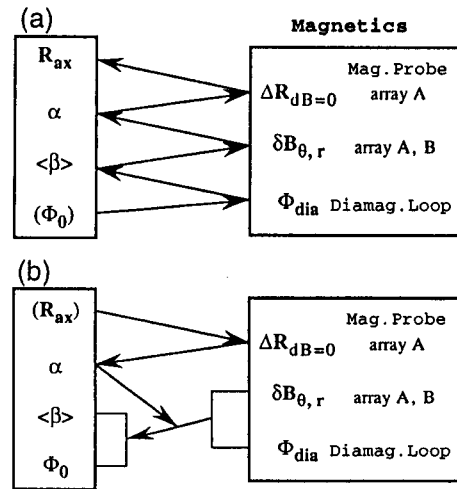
(a)

$R_{ax}$

$\alpha$

$<\beta>$

$(\Phi_0)$

Magnetics

Mag. Probe

$\Delta R_{dB=0}$ array A

$\delta B_{\theta, r}$ array A, B

$\Phi_{dia}$ Diamag. Loop

(b)

$(R_{ax})$

$\alpha$

$<\beta>$

$\Phi_0$

Mag. Probe

$\Delta R_{dB=0}$ array A

$\delta B_{\theta, r}$ array A, B

$\Phi_{dia}$ Diamag. Loop